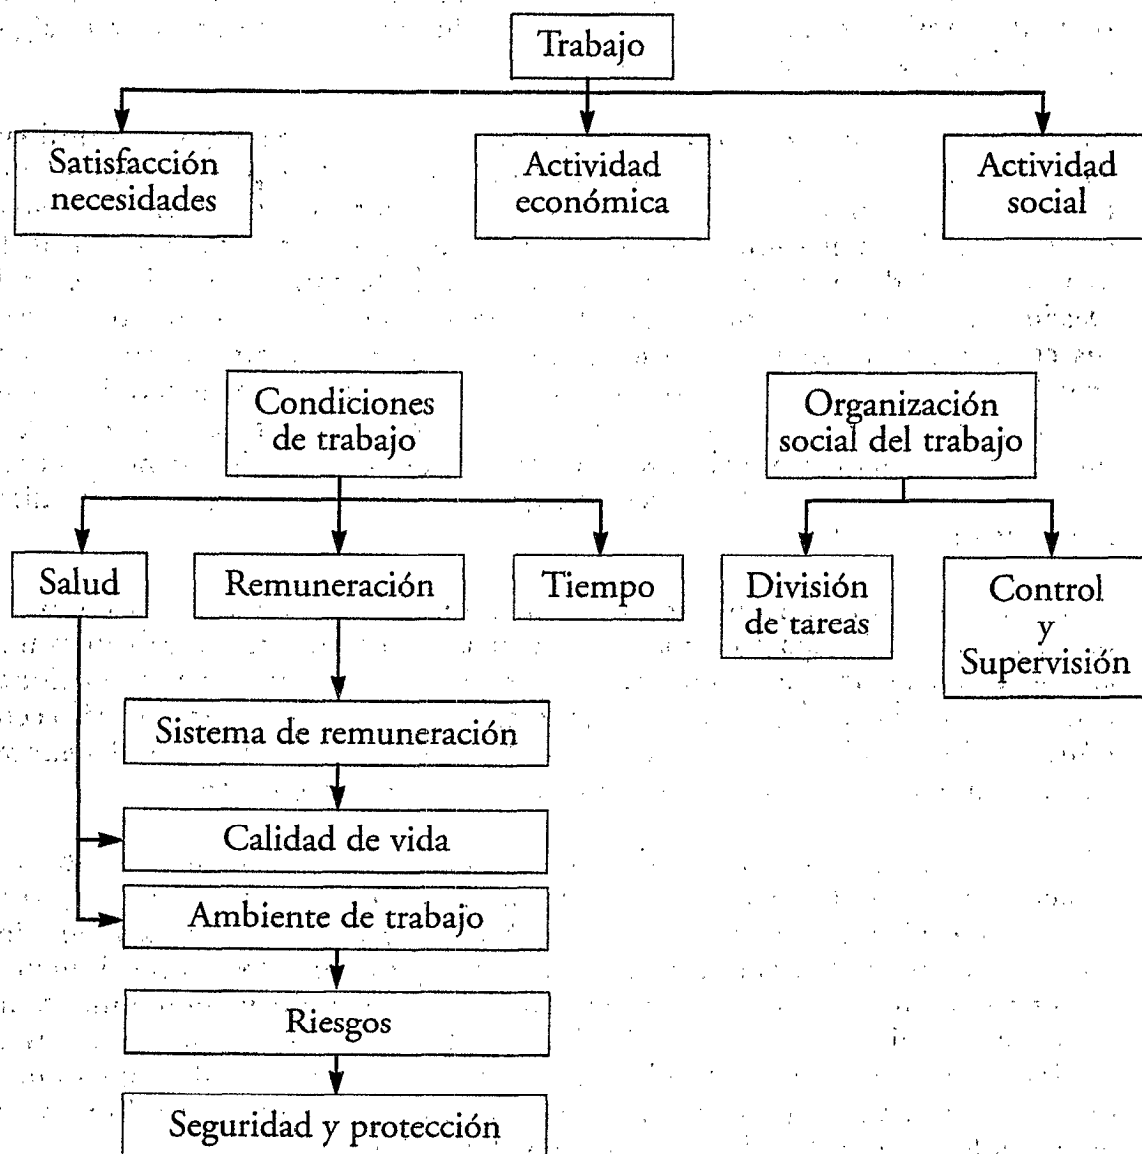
Trabajo

Satisfacción necesidades

Actividad económica

Actividad social

Condiciones de trabajo

Organización social del trabajo

Salud

Remuneración

Tiempo

División de tareas

Control y Supervisión

Sistema de remuneración

Calidad de vida

Ambiente de trabajo

Riesgos

Seguridad y protección